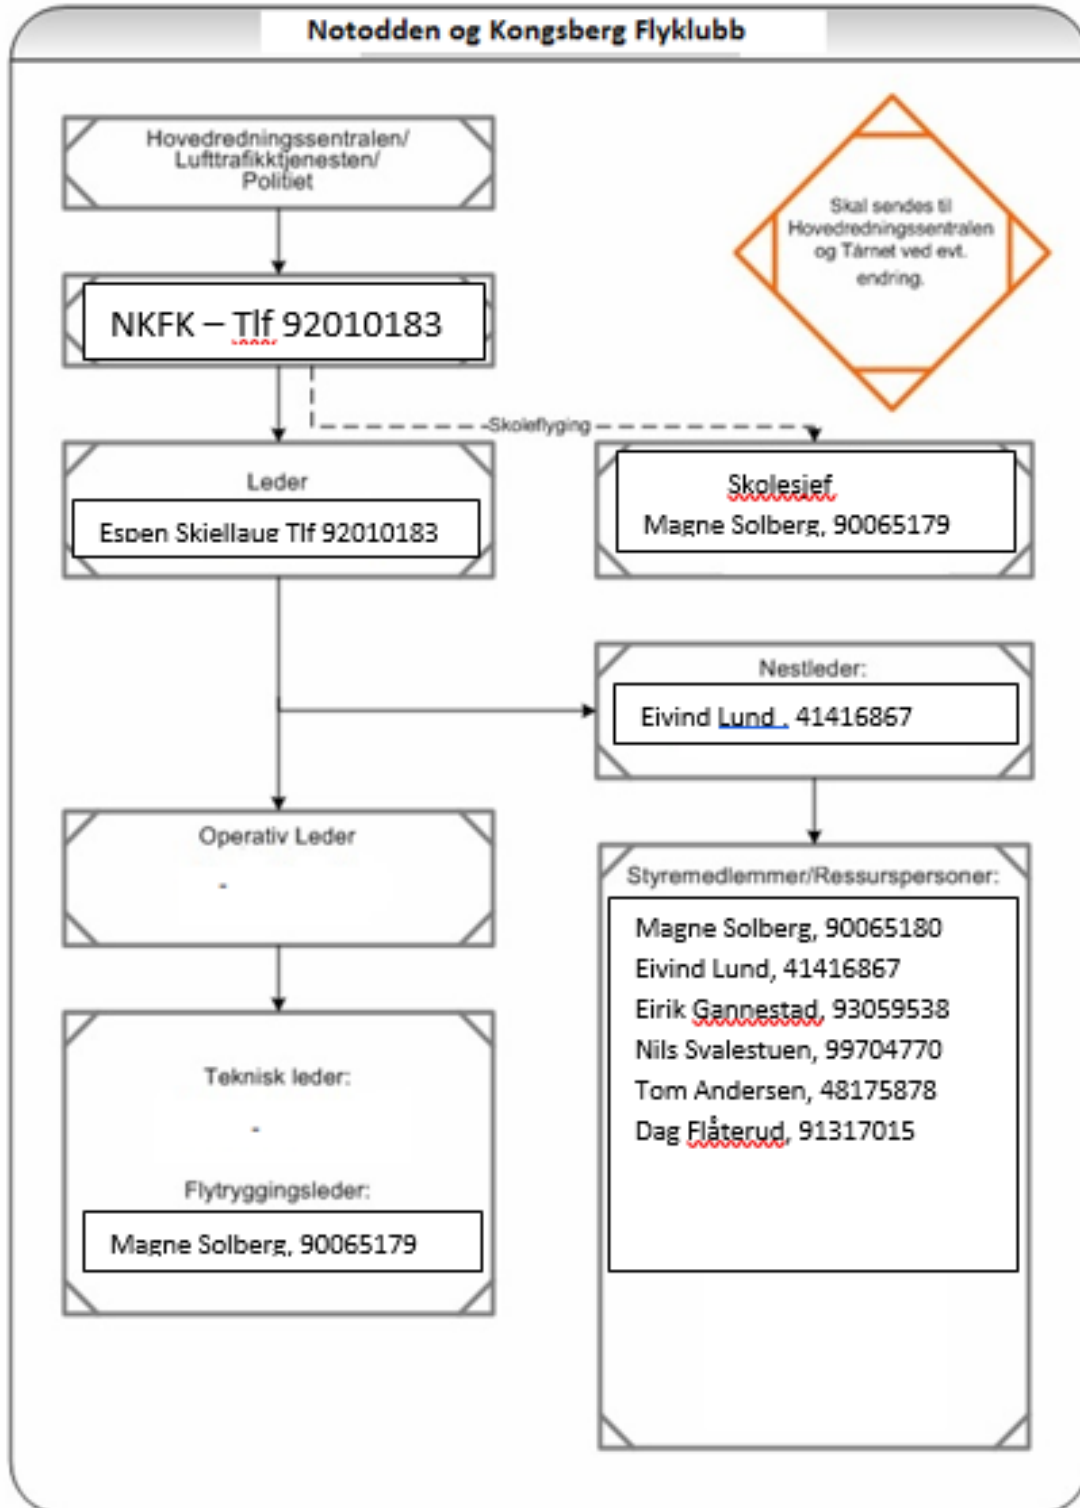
Notodden og Kongsberg Flyklubb

Hovedredningssentralen/ Lufttrafikktjenesten/ Politiet

Skal sendes til Hovedredningssentralen og Tårnet ved evt. endring.

NKFK – Tlf 92010183

Skoleflyging

Leder

Espen Skjellaug Tlf 92010183

Skolesjef

Magne Solberg, 90065179

Nestleder:

Eivind Lund , 41416867

Operativ Leder

-

Styremedlemmer/Ressurspersoner:

Magne Solberg, 90065180
Eivind Lund, 41416867
Eirik Gannestad, 93059538
Nils Svalestuen, 99704770
Tom Andersen, 48175878
Dag Flåterud, 91317015

Teknisk leder:

-

Flytryggingsleder:

Magne Solberg, 90065179